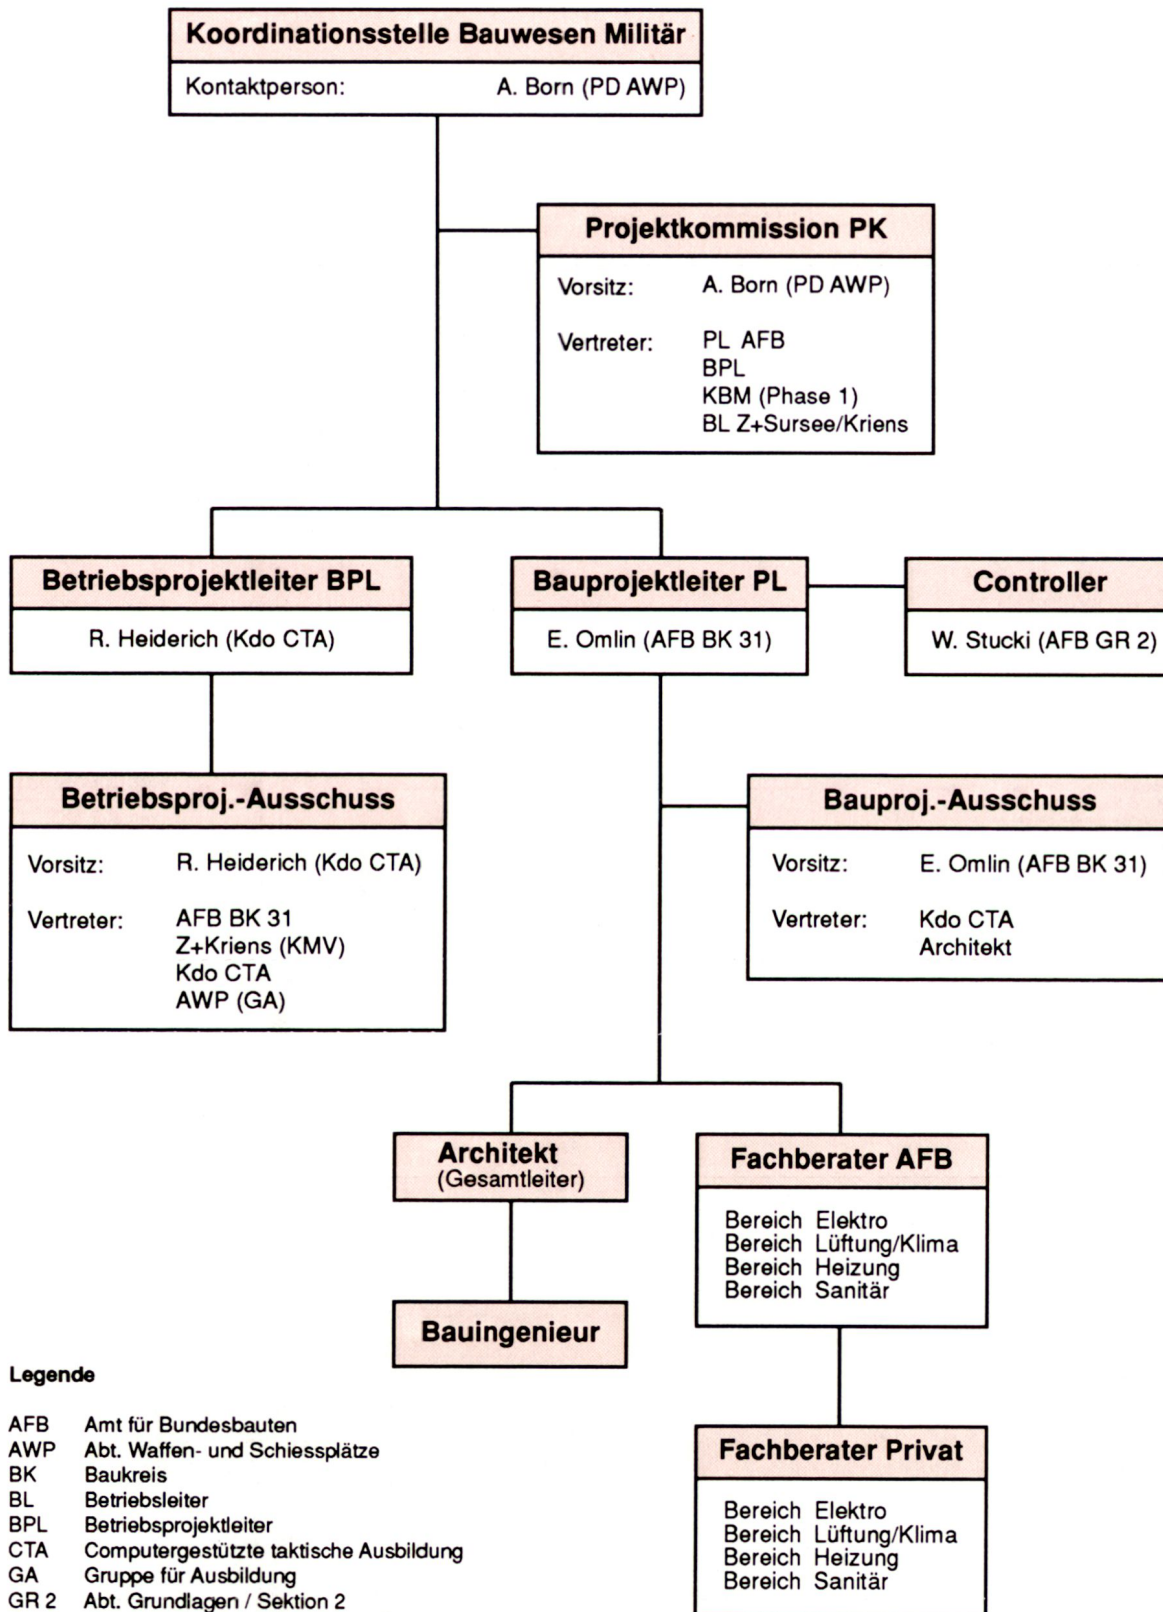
Koordinationsstelle Bauwesen Militär
Kontaktperson: A. Born (PD AWP)

Projektkommission PK
Vorsitz: A. Born (PD AWP)
Vertreter: PL AFB
BPL
KBM (Phase 1)
BL Z+Sursee/Kriens

Betriebsprojektleiter BPL
R. Heiderich (Kdo CTA)

Bauprojektleiter PL
E. Omlin (AFB BK 31)

Controller
W. Stucki (AFB GR 2)

Betriebsproj.-Ausschuss
Vorsitz: R. Heiderich (Kdo CTA)
Vertreter: AFB BK 31
Z+Kriens (KMV)
Kdo CTA
AWP (GA)

Bauproj.-Ausschuss
Vorsitz: E. Omlin (AFB BK 31)
Vertreter: Kdo CTA
Architekt

Architekt
(Gesamtleiter)

Fachberater AFB
Bereich Elektro
Bereich Lüftung/Klima
Bereich Heizung
Bereich Sanitär

Bauingenieur

Fachberater Privat
Bereich Elektro
Bereich Lüftung/Klima
Bereich Heizung
Bereich Sanitär

Legende

AFB Amt für Bundesbauten
AWP Abt. Waffen- und Schiessplätze
BK Baukreis
BL Betriebsleiter
BPL Betriebsprojektleiter
CTA Computergestützte taktische Ausbildung
GA Gruppe für Ausbildung
GR 2 Abt. Grundlagen / Sektion 2